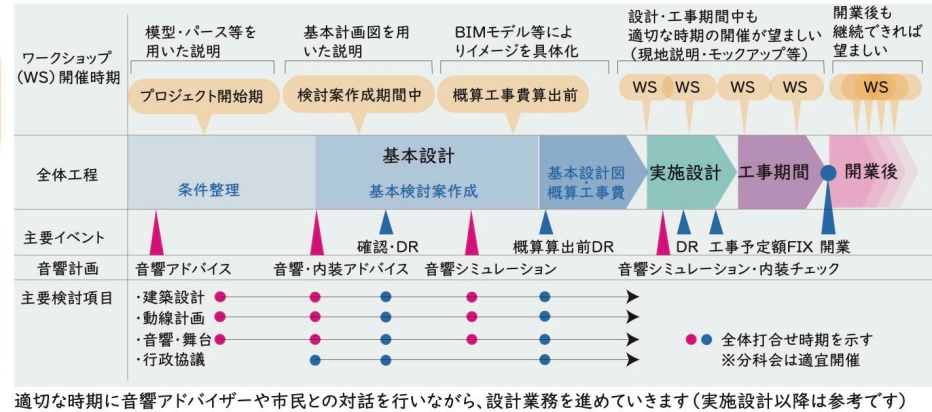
| ワークショップ（WS）開催時期 | 模型・パース等を用いた説明 プロジェクト開始期 | 基本計画図を用いた説明 検討案作成期間中 | BIMモデル等によりイメージを具体化 概算工事費算出前 | 設計・工事期間中も適切な時期の開催が望ましい（現地説明・モックアップ等） WS WS WS WS | 開業後も継続できれば望ましい WS |
|---|---|---|---|---|---|
| 全体工程 | 条件整理 | 基本設計 基本検討案作成 | 基本設計図 概算工事費 | 実施設計 工事期間 | 開業後 |
| 主要イベント | | 確認・DR | 概算算出前DR | DR 工事予定額FIX | 開業 |
| 音響計画 | 音響アドバイス | 音響・内装アドバイス | 音響シミュレーション | 音響シミュレーション・内装チェック | |
| 主要検討項目 | ・建築設計 ・動線計画 ・音響・舞台 ・行政協議 | | | ● ● 全体打合せ時期を示す ※分科会は適宜開催 | |

適切な時期に音響アドバイザーや市民との対話を行いながら、設計業務を進めていきます（実施設計以降は参考です）